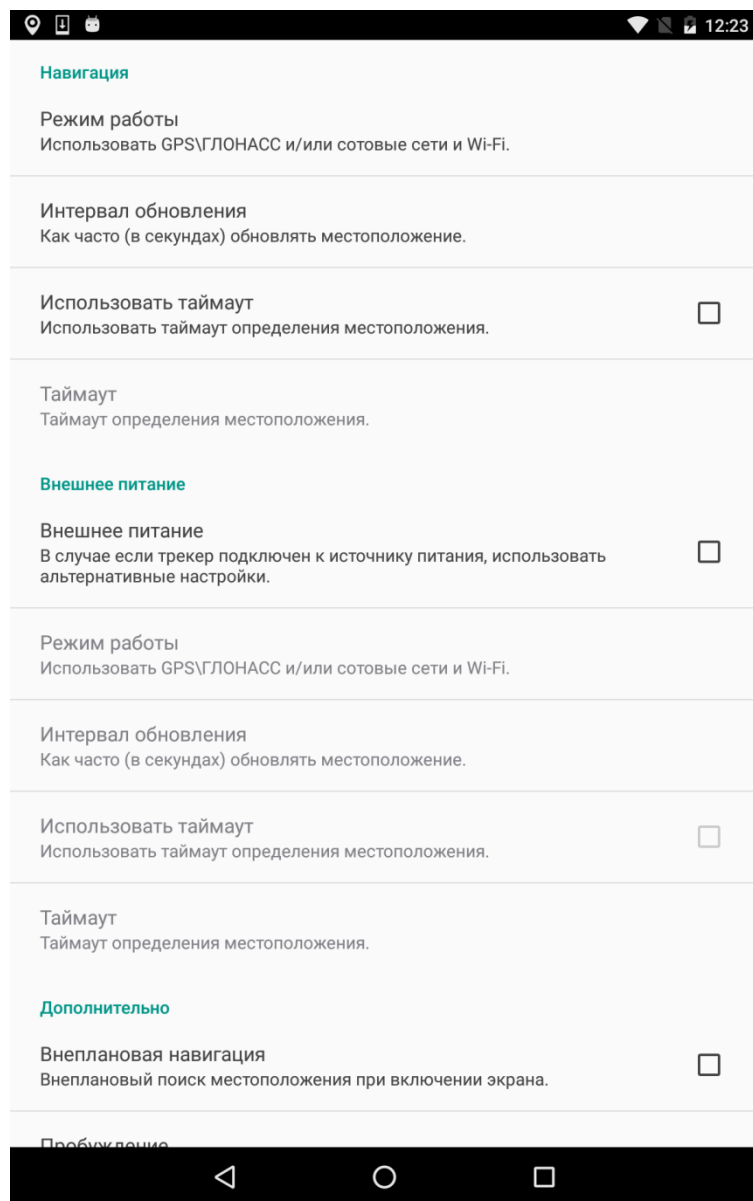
12:23

Навигация

Режим работы
Использовать GPS\ГЛОНАСС и/или сотовые сети и Wi-Fi.

Интервал обновления
Как часто (в секундах) обновлять местоположение.

Использовать таймаут
Использовать таймаут определения местоположения.

Таймаут
Таймаут определения местоположения.

Внешнее питание

Внешнее питание
В случае если трекер подключен к источнику питания, использовать альтернативные настройки.

Режим работы
Использовать GPS\ГЛОНАСС и/или сотовые сети и Wi-Fi.

Интервал обновления
Как часто (в секундах) обновлять местоположение.

Использовать таймаут
Использовать таймаут определения местоположения.

Таймаут
Таймаут определения местоположения.

Дополнительно

Внеплановая навигация
Внеплановый поиск местоположения при включении экрана.

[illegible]